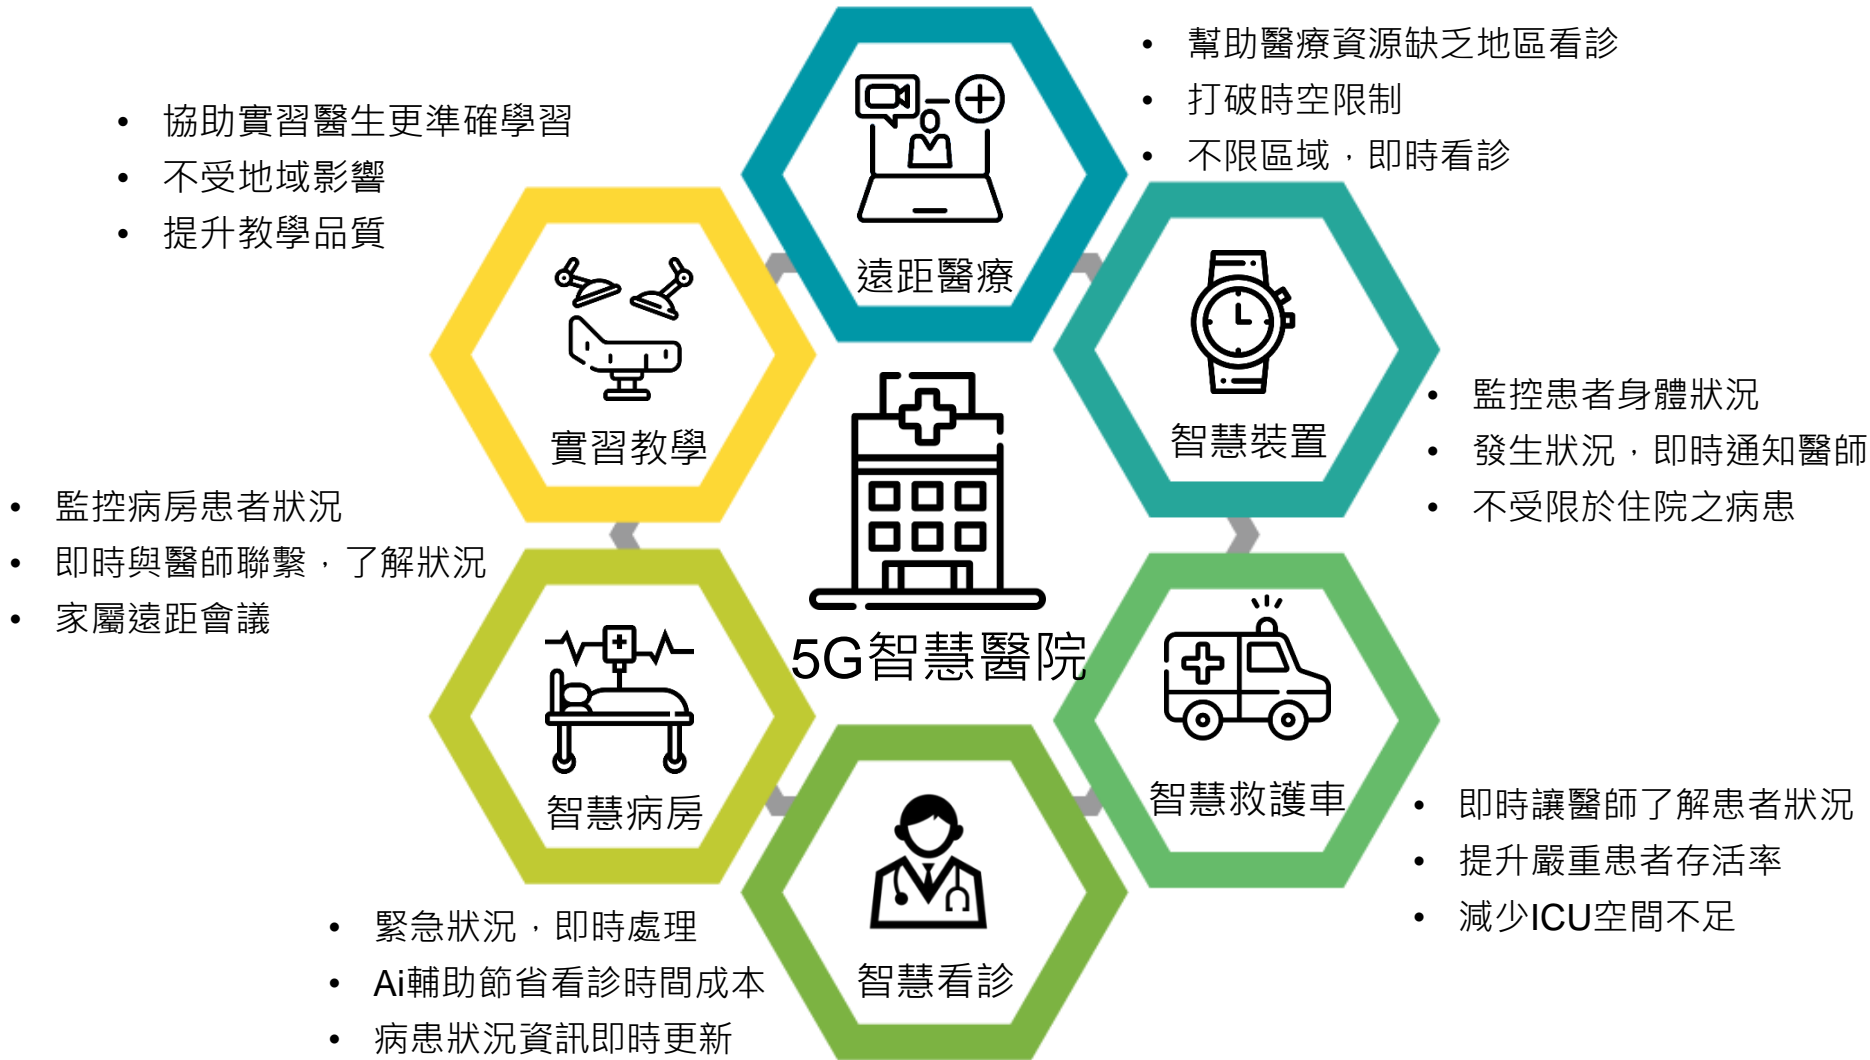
• 幫助醫療資源缺乏地區看診
• 打破時空限制
• 不限區域，即時看診

• 協助實習醫生更準確學習
• 不受地域影響
• 提升教學品質

遠距醫療

實習教學

智慧裝置

• 監控患者身體狀況
• 發生狀況，即時通知醫師
• 不受限於住院之病患

• 監控病房患者狀況
• 即時與醫師聯繫，了解狀況
• 家屬遠距會議

5G智慧醫院

智慧病房

智慧救護車

智慧看診

• 即時讓醫師了解患者狀況
• 提升嚴重患者存活率
• 減少ICU空間不足

• 緊急狀況，即時處理
• Ai輔助節省看診時間成本
• 病患狀況資訊即時更新